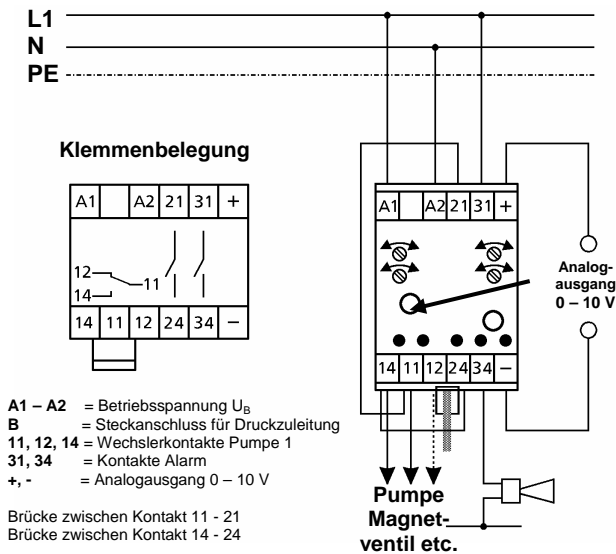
L1
N
PE

Klemmenbelegung

| A1 | | A2 | 21 | 31 | + |
|---|---|---|---|---|---|

12
11
14

| 14 | 11 | 12 | 24 | 34 | – |
|---|---|---|---|---|---|

| A1 | | A2 | 21 | 31 | + |
|---|---|---|---|---|---|

| 14 | 11 | 12 | 24 | 34 | – |
|---|---|---|---|---|---|

Analogausgang 0 – 10 V

**A1 – A2** = Betriebsspannung $U_B$
**B** = Steckanschluss für Druckzuleitung
**11, 12, 14** = Wechslerkontakte Pumpe 1
**31, 34** = Kontakte Alarm
**+, -** = Analogausgang 0 – 10 V

Brücke zwischen Kontakt 11 - 21
Brücke zwischen Kontakt 14 - 24

Pumpe
Magnetventil etc.